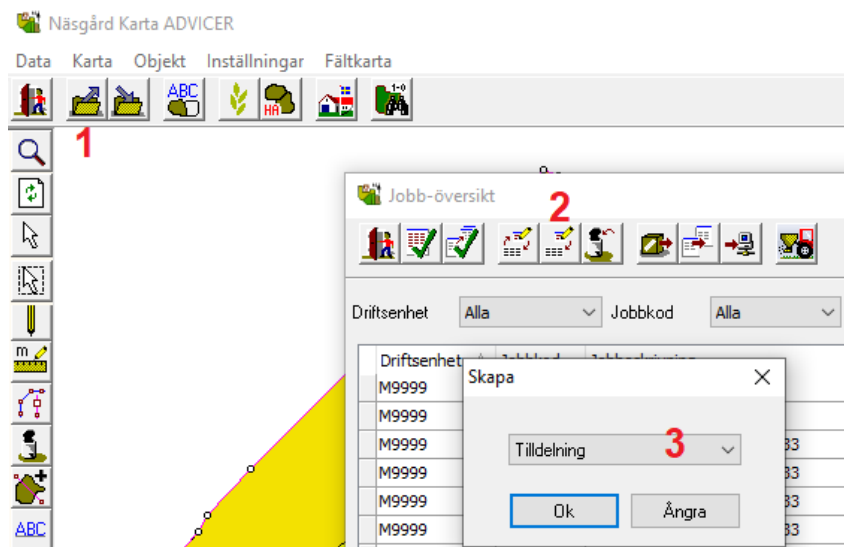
Näsgård Karta ADVICER

Data Karta Objekt Inställningar Fältkarta

ABC

HA

1-0

1

Jobb-översikt

2

Driftsenhet Alla Jobbkod Alla

| Driftsenhet | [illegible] | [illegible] |
|---|---|---|
| M9999 | | |
| M9999 | | |
| M9999 | | 33 |
| M9999 | | 33 |
| M9999 | | 33 |
| M9999 | | 33 |

Skapa

Tilldelning

3

Ok Ångra

ABC